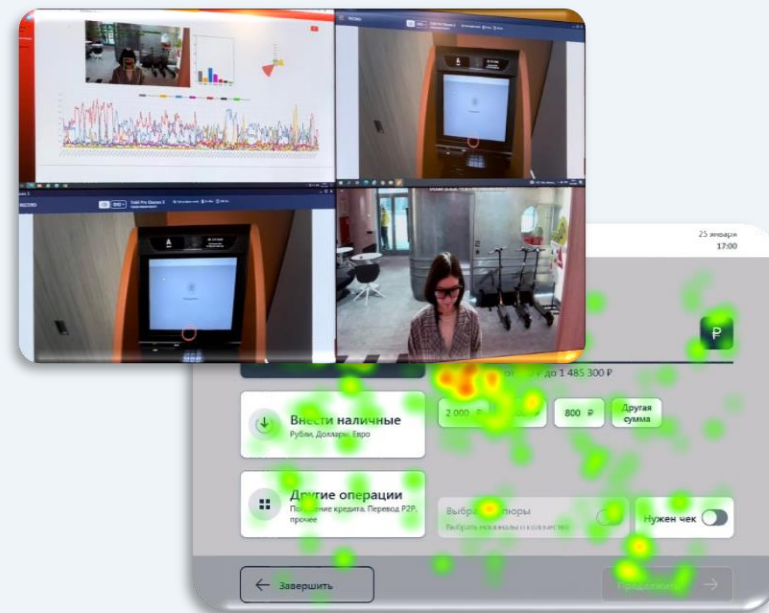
25 января
17:00

₽

до 1 485 300 ₽

Внести наличные
Рубли, Доллары, Евро

2 000 ₽

800 ₽

Другая сумма

Другие операции
Погашение кредита, Перевод P2P, прочее

Выбрать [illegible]оры
Выбрать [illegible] в количестве

Нужен чек

Завершить

Продолжить